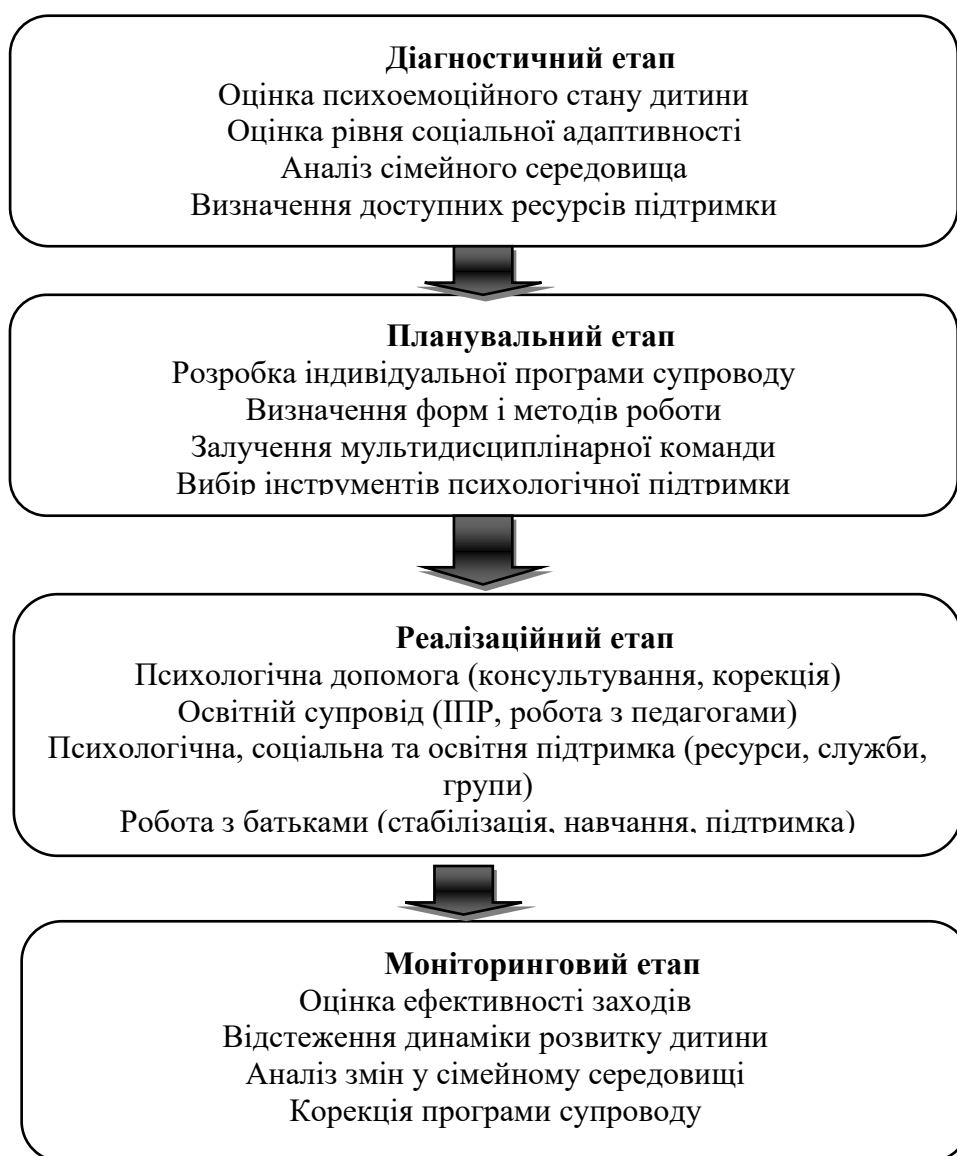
Діагностичний етап
Оцінка психоемоційного стану дитини
Оцінка рівня соціальної адаптивності
Аналіз сімейного середовища
Визначення доступних ресурсів підтримки

Планувальний етап
Розробка індивідуальної програми супроводу
Визначення форм і методів роботи
Залучення мультидисциплінарної команди
Вибір інструментів психологічної підтримки

Реалізаційний етап
Психологічна допомога (консультування, корекція)
Освітній супровід (ІПР, робота з педагогами)
Психологічна, соціальна та освітня підтримка (ресурси, служби, групи)
Робота з батьками (стабілізація, навчання, підтримка)

Моніторинговий етап
Оцінка ефективності заходів
Відстеження динаміки розвитку дитини
Аналіз змін у сімейному середовищі
Корекція програми супроводу